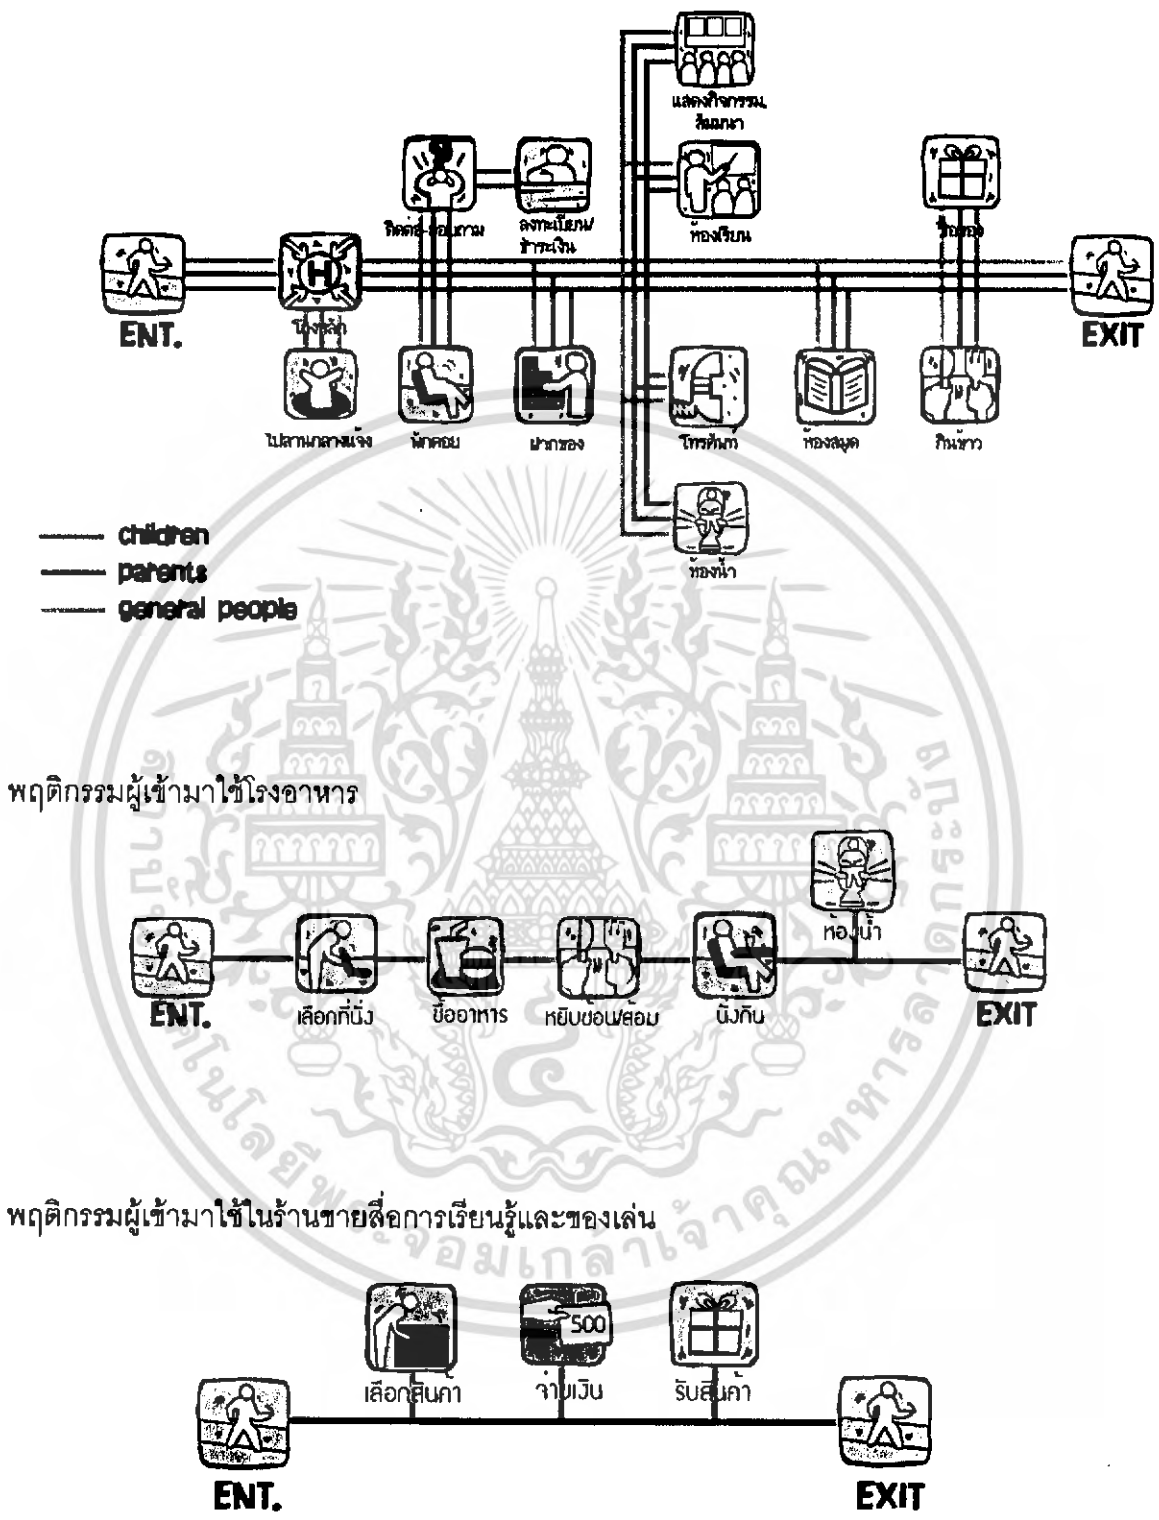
แสดงกิจกรรม สัมมนา

ติดต่อ-สอบถาม

ลงทะเบียน ชำระเงิน

ห้องเรียน

ซื้อของ

ENT.

EXIT

โถงกลาง

ไปลานกลางแจ้ง

พักคอย

ฝากของ

โทรศัพท์

ห้องสมุด

กินข้าว

ห้องน้ำ

—— children
—— parents
—— general people

พฤติกรรมผู้เข้ามาใช้โรงอาหาร

ห้องน้ำ

ENT.

เลือกที่นั่ง

ซื้ออาหาร

หยิบช้อนส้อม

นั่งกิน

EXIT

พฤติกรรมผู้เข้ามาใช้ในร้านขายสื่อการเรียนรู้และของเล่น

500

เลือกสินค้า

จ่ายเงิน

รับสินค้า

ENT.

EXIT